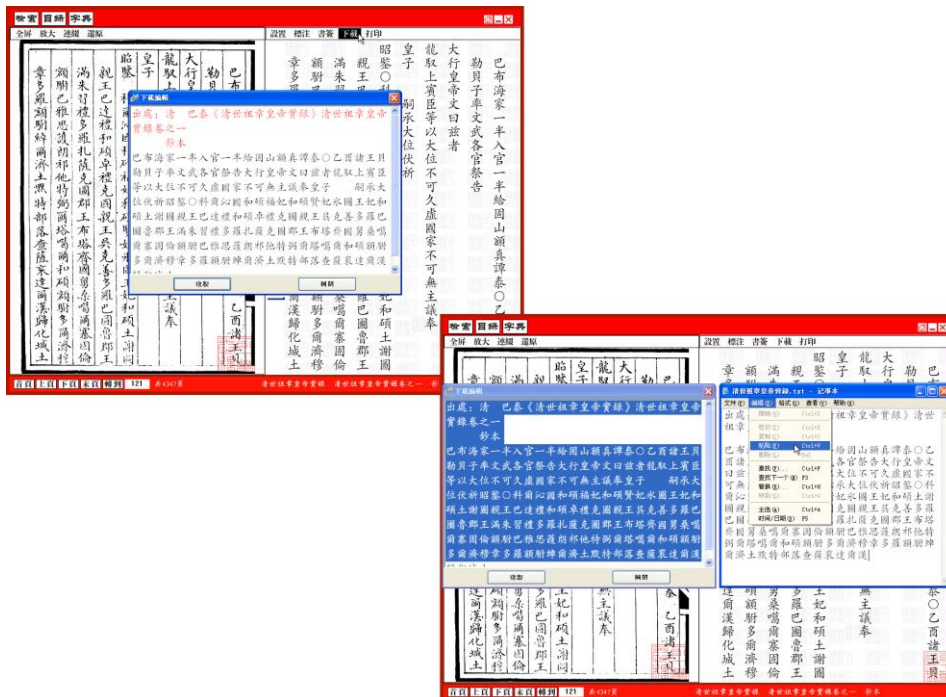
檢索 目錄 字典

全屏 放大 連續 還原

設置 標注 書簽 下載 打印

下載編輯

出處：清 巴泰《清世祖章皇帝實錄》清世祖章皇帝實錄卷之一
鈔本

巴布海家一半入官一半給固山額真譚泰○乙酉諸王貝勒貝子奉文武各官祭告大行皇帝文曰茲者龍馭上賓臣等以大位不可久虛國家不可無主議奉皇子 嗣承大位伏祈昭鑒○科爾沁國和碩福妃和碩賢妃永福王妃和碩土謝圖親王巴達禮和碩卓禮克圖親王吳克善多羅巴圖魯郡王滿朱習禮多羅扎薩克圖郡王布塔齊固魯桑噶爾塞固倫額駙巴雅思護朗祁他特鄂爾塔噶爾和碩額駙多爾濟穆章多羅額駙綽爾濟土默特部落查薩袞達爾漢

復製 關閉

巴布海家一半入官一半給固山額真譚泰○乙酉諸王貝勒貝子奉文武各官祭告大行皇帝文曰茲者龍馭上賓臣等以大位不可久虛國家不可無主議奉皇子 嗣承大位伏祈昭鑒

首頁 上頁 下頁 末頁 轉到 121 共4347頁 清世祖章皇帝實錄 清世祖章皇帝實錄卷之一 鈔本

檢索 目錄 字典

全屏 放大 連續 還原

設置 標注 書簽 下載 打印

下載編輯

出處：清 巴泰《清世祖章皇帝實錄》清世祖章皇帝實錄卷之一
鈔本

巴布海家一半入官一半給固山額真譚泰○乙酉諸王貝勒貝子奉文武各官祭告大行皇帝文曰茲者龍馭上賓臣等以大位不可久虛國家不可無主議奉皇子 嗣承大位伏祈昭鑒○科爾沁國和碩福妃和碩賢妃永福王妃和碩土謝圖親王巴達禮和碩卓禮克圖親王吳克善多羅巴圖魯郡王滿朱習禮多羅扎薩克圖郡王布塔齊固魯桑噶爾塞固倫額駙巴雅思護朗祁他特鄂爾塔噶爾和碩額駙多爾濟穆章多羅額駙綽爾濟土默特部落查薩袞達爾漢

復製 關閉

清世祖章皇帝實錄.txt - 記事本

文件(F) 編輯(E) 格式(O) 查看(V) 幫助(H)

撤銷(U) Ctrl+Z
剪切(T) Ctrl+X
復製(C) Ctrl+C
粘貼(P) Ctrl+V
刪除(L) Del
查找(F)... Ctrl+F
查找下一個(N) F3
替換(R)... Ctrl+H
轉到(G)... Ctrl+G
全選(A) Ctrl+A
時間/日期(D) F5

首頁 上頁 下頁 末頁 轉到 121 共4347頁 清世祖章皇帝實錄 清世祖章皇帝實錄卷之一 鈔本